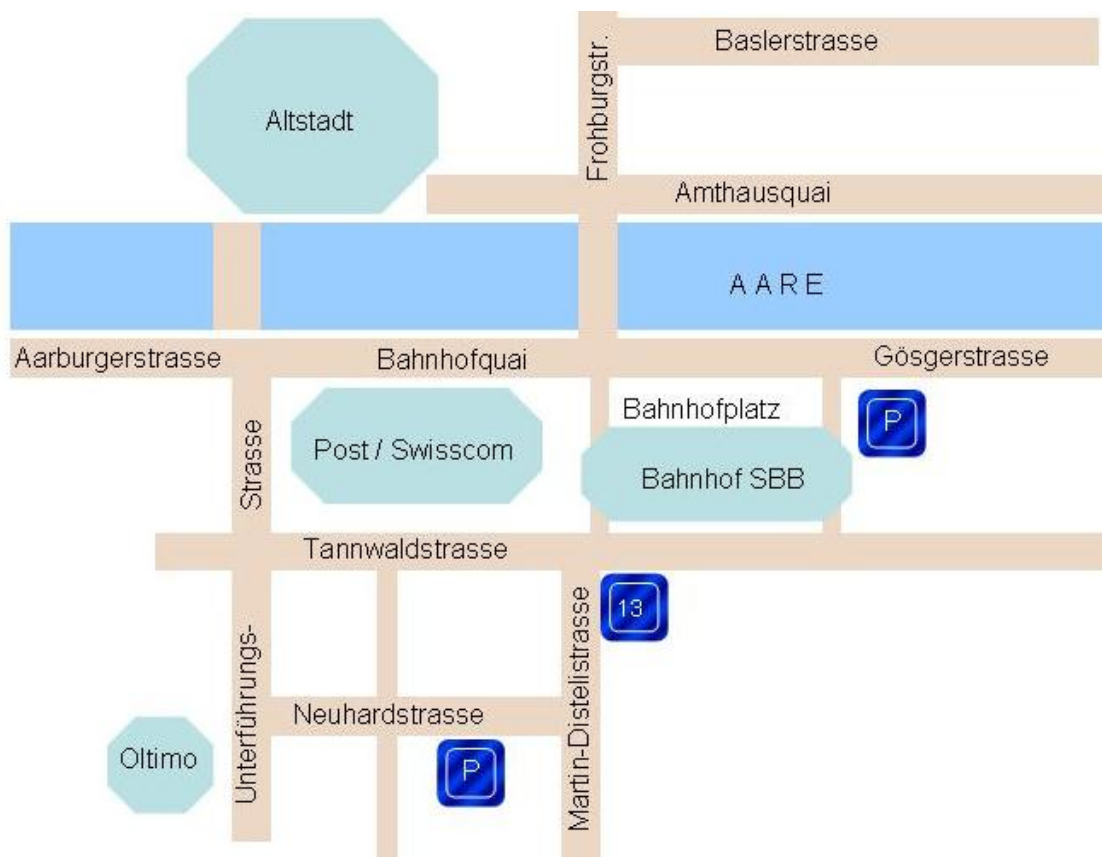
Frohburgstr.

Baslerstrasse

Altstadt

Amthausquai

A A R E

Aarburgerstrasse

Bahnhofquai

Gösgerstrasse

Bahnhofplatz

P

Strasse

Post / Swisscom

Bahnhof SBB

Tannwaldstrasse

13

Unterführungs-

Martin-Distelistrasse

Neuhardstrasse

Oltimo

P